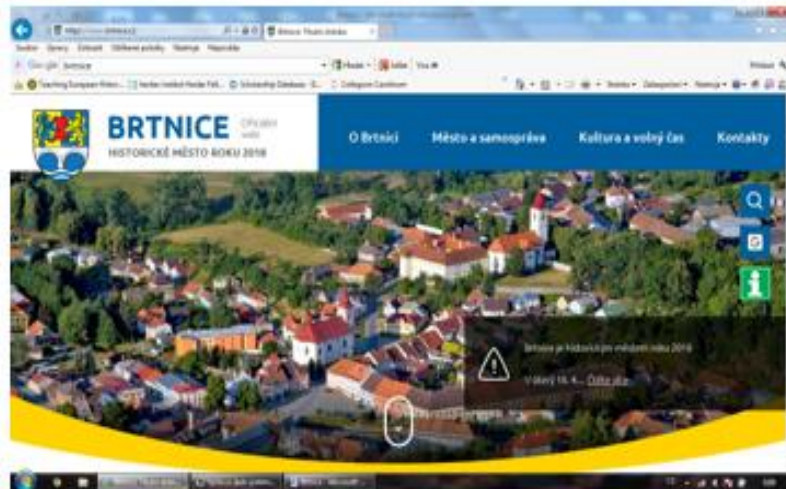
BRTNICE Oficiální web

HISTORICKÉ MĚSTO ROKU 2018

O Brtnici

Město a samospráva

Kultura a volný čas

Kontakty

Brtnice je historickým městem roku 2018

V úterý 16. 4. ... Číst více

Soubor Úpravy Zobrazit Oblíbené položky Nástroje Nápověda

Google brtnice

Teaching European History

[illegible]